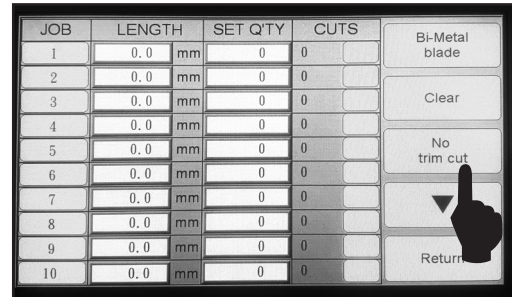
| JOB | LENGTH | | SET Q'TY | CUTS |
|---|---|---|---|---|
| 1 | 0.0 | mm | 0 | 0 |
| 2 | 0.0 | mm | 0 | 0 |
| 3 | 0.0 | mm | 0 | 0 |
| 4 | 0.0 | mm | 0 | 0 |
| 5 | 0.0 | mm | 0 | 0 |
| 6 | 0.0 | mm | 0 | 0 |
| 7 | 0.0 | mm | 0 | 0 |
| 8 | 0.0 | mm | 0 | 0 |
| 9 | 0.0 | mm | 0 | 0 |
| 10 | 0.0 | mm | 0 | 0 |

Bi-Metal blade

Clear

No trim cut

Return